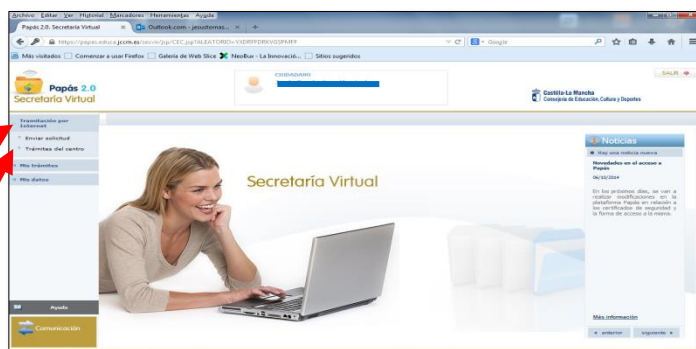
Archivo Editar Ver Historial Marcadores Herramientas Ayuda

Papás 2.0. Secretaría Virtual × Outlook.com - jesusternas... × +

https://papas.educa.jccm.es/servlet/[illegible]

Google

Más visitados Comenzar a usar Firefox Galería de Web Slice NeoBux - La Innovació... Sitios sugeridos

Papás 2.0
Secretaría Virtual

CIUDADANO

SALIR

Castilla-La Mancha
Consejería de Educación, Cultura y Deportes

Tramitación por Internet

Enviar solicitud

Trámites del centro

Mis trámites

Mis datos

Secretaría Virtual

Noticias

Hay una noticia nueva

Novedades en el acceso a Papás

06/10/2014

En los próximos días, se van a realizar modificaciones en la plataforma Papás en relación a los certificados de seguridad y la forma de acceso a la misma.

Más información

anterior siguiente

Ayuda

Comunicación